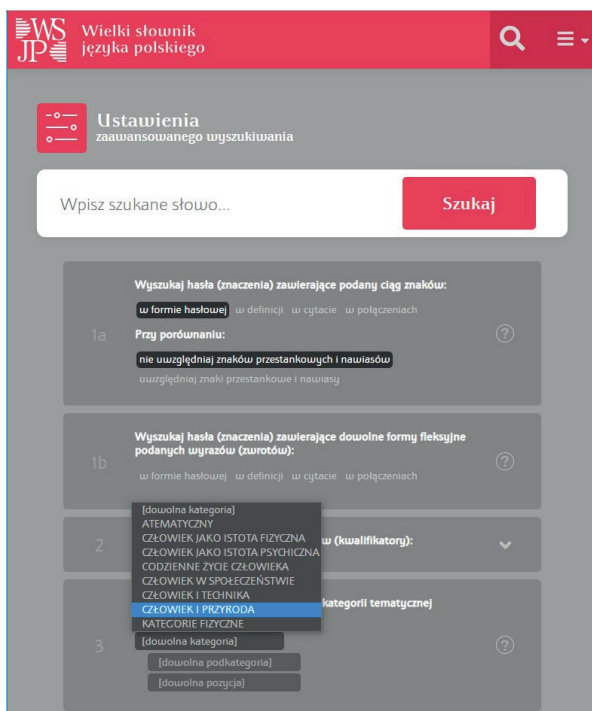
WSJP Wielki słownik języka polskiego

Ustawienia
zaawansowanego wyszukiwania

Wpisz szukane słowo...

Szukaj

1a

Wyszukaj hasła (znaczenia) zawierające podany ciąg znaków:

w formie hasłowej w definicji w cytacie w połączeniach

Przy porównaniu:

nie uwzględniaj znaków przestankowych i nawiasów

uwzględniaj znaki przestankowe i nawiasy

?

1b

Wyszukaj hasła (znaczenia) zawierające dowolne formy fleksyjne podanych wyrazów (zwrotów):

w formie hasłowej w definicji w cytacie w połączeniach

?

2

w (kwalifikatory):

[dowolna kategoria]
ATEMATYCZNY
CZŁOWIEK JAKO ISTOTA FIZYCZNA
CZŁOWIEK JAKO ISTOTA PSYCHICZNA
CODZIENNE ŻYCIE CZŁOWIEKA
CZŁOWIEK W SPOŁECZEŃSTWIE
CZŁOWIEK I TECHNIKA
CZŁOWIEK I PRZYRODA
KATEGORIE FIZYCZNE

3

kategorii tematycznej

[dowolna kategoria]

[dowolna podkategoria]

[dowolna pozycja]

?